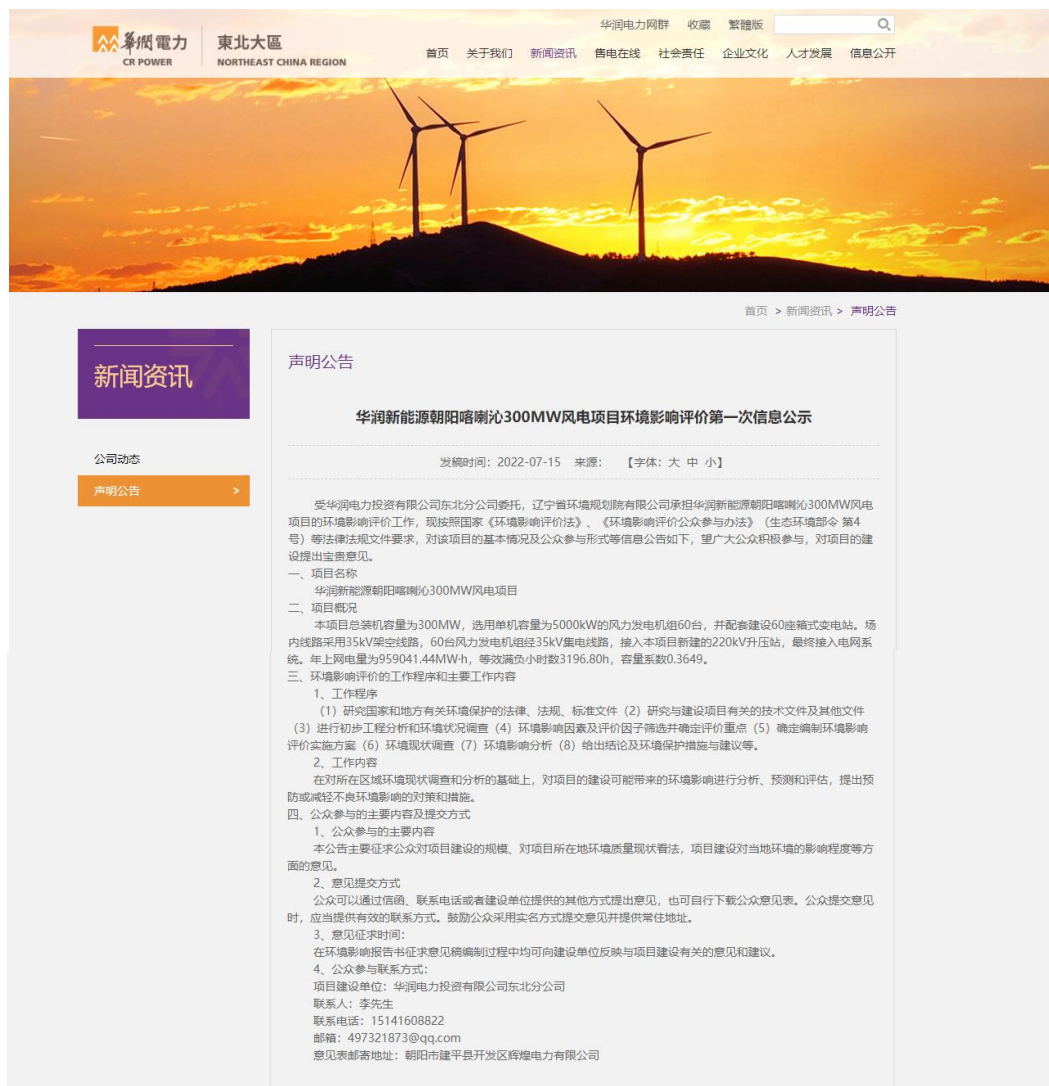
華潤電力 CR POWER
東北大區 NORTHEAST CHINA REGION

华润电力网群 收藏 繁體版

首页 关于我们 新闻资讯 售电在线 社会责任 企业文化 人才发展 信息公开

首页 > 新闻资讯 > 声明公告

新闻资讯

公司动态
声明公告 >

声明公告

华润新能源朝阳喀喇沁300MW风电项目环境影响评价第一次信息公示

发稿时间：2022-07-15 来源： 【字体：大 中 小】

受华润电力投资有限公司东北分公司委托，辽宁省环境规划院有限公司承担华润新能源朝阳喀喇沁300MW风电项目的环境影响评价工作，现按照国家《环境影响评价法》、《环境影响评价公众参与办法》（生态环境部令 第4号）等法律法规文件要求，对该项目的基本情况及公众参与形式等信息公告如下，望广大公众积极参与，对项目的建设提出宝贵意见。
一、项目名称
华润新能源朝阳喀喇沁300MW风电项目
二、项目概况
本项目总装机容量为300MW，选用单机容量为5000kW的风力发电机组60台，并配套建设60座箱式变电站。场内线路采用35kV架空线路，60台风力发电机组经35kV集电线路，接入本项目新建的220kV升压站，最终接入电网系统。年上网电量为959041.44MW·h，等效满负小时数3196.80h，容量系数0.3649。
三、环境影响评价的工作程序和主要工作内容
1、工作程序
（1）研究国家和地方有关环境保护的法律、法规、标准文件（2）研究与建设项目有关的技术文件及其他文件（3）进行初步工程分析和环境状况调查（4）环境影响因素及评价因子筛选并确定评价重点（5）确定编制环境影响评价实施方案（6）环境现状调查（7）环境影响分析（8）给出结论及环境保护措施与建议等。
2、工作内容
在对所在区域环境现状调查和分析的基础上，对项目的建设可能带来的环境影响进行分析、预测和评估，提出预防或减轻不良环境影响的对策和措施。
四、公众参与的主要内容及提交方式
1、公众参与的主要内容
本公告主要征求公众对项目建设的规模、对项目所在地环境质量现状看法，项目建设对当地环境的影响程度等方面的意见。
2、意见提交方式
公众可以通过信函、联系电话或者建设单位提供的其他方式提出意见，也可自行下载公众意见表。公众提交意见时，应当提供有效的联系方式。鼓励公众采用实名方式提交意见并提供常住地址。
3、意见征求时间：
在环境影响报告书征求意见稿编制过程中均可向建设单位反映与项目建设有关的意见和建议。
4、公众参与联系方式：
项目建设单位：华润电力投资有限公司东北分公司
联系人：李先生
联系电话：15141608822
邮箱：497321873@qq.com
意见表邮寄地址：朝阳市建平县开发区辉煌电力有限公司